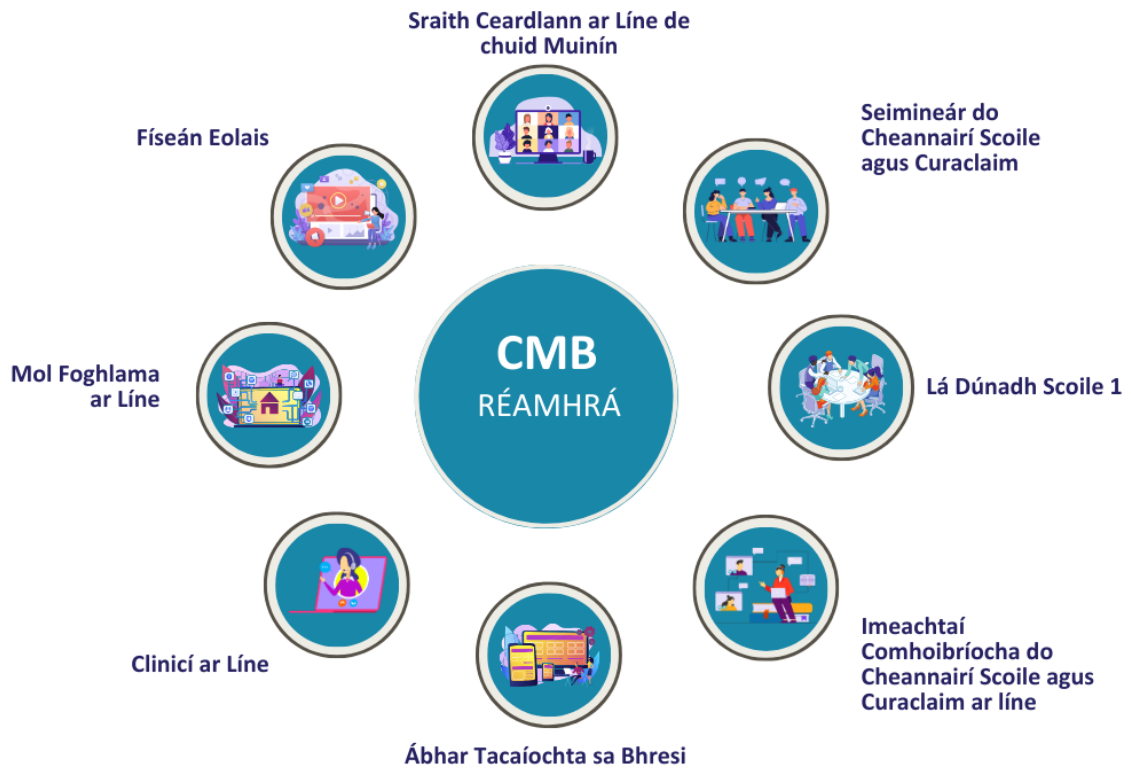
Sraith Ceardlann ar Líne de chuid Muinín

Seimineár do Cheannairí Scoile agus Curaclaim

Lá Dúnadh Scoile 1

Imeachtaí Comhoibríocha do Cheannairí Scoile agus Curaclaim ar líne

Ábhar Tacaíochta sa Bhresi

Clinicí ar Líne

Mol Foghlama ar Líne

Físeán Eolais

CMB
RÉAMHRÁ